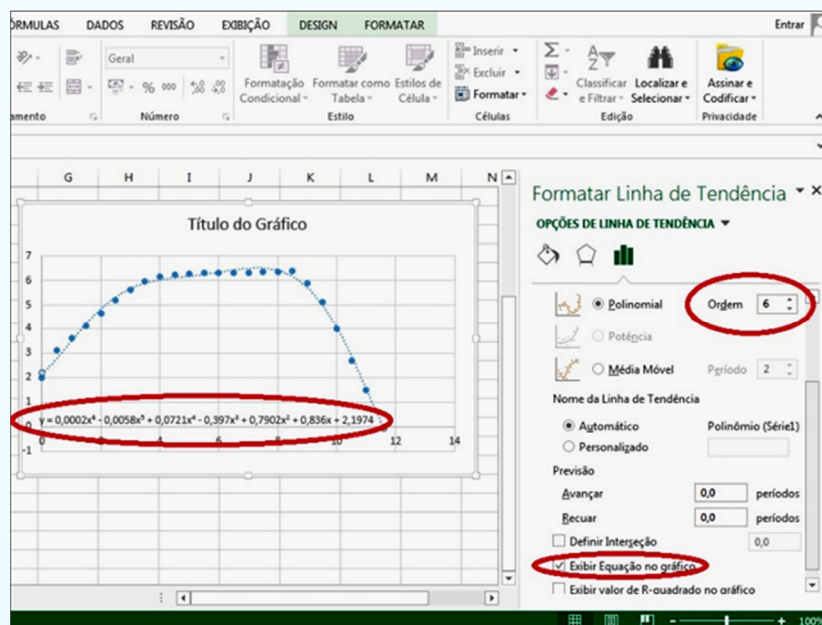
ÓRMULAS DADOS REVISÃO EXIBIÇÃO DESIGN FORMATAR Entrar

Geral

% 000

amento Número

Formatação Condicional Formatar como Tabela Estilos de Célula

Estilo

Inserir Excluir Formatar

Células

Classificar e Filtrar Localizar e Selecionar

Edição

Assinar e Codificar

Privacidade

G H I J K L M N

Título do Gráfico

7
6
5
4
3
2
1
0
-1

0 2 4 6 8 10 12 14

$y = 0,0002x^6 - 0,0058x^5 + 0,0721x^4 - 0,397x^3 + 0,7902x^2 + 0,836x + 2,1974$

Formatar Linha de Tendência

OPÇÕES DE LINHA DE TENDÊNCIA

Polinomial Ordem 6

Potência

Média Móvel Período 2

Nome da Linha de Tendência

Automático Polinômio (Série1)

Personalizado

Previsão

Avançar 0,0 períodos

Recuar 0,0 períodos

Definir Interseção 0,0

Exibir Equação no gráfico

Exibir valor de R-quadrado no gráfico

100%